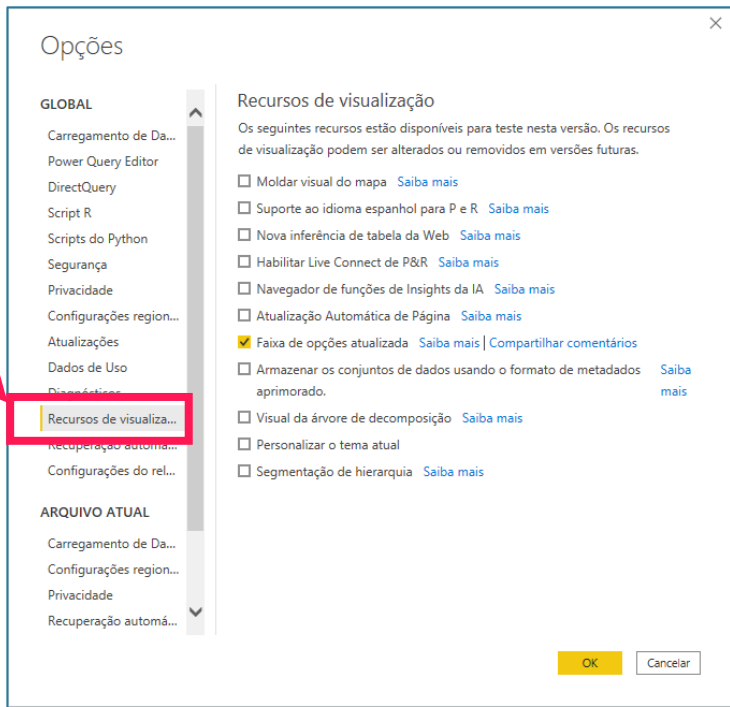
Opções

×

GLOBAL

Carregamento de Da...
Power Query Editor
DirectQuery
Script R
Scripts do Python
Segurança
Privacidade
Configurações region...
Atualizações
Dados de Uso
Diagnósticos
Recursos de visualiza...
Recuperação automá...
Configurações do rel...

ARQUIVO ATUAL

Carregamento de Da...
Configurações region...
Privacidade
Recuperação automá...

Recursos de visualização

Os seguintes recursos estão disponíveis para teste nesta versão. Os recursos de visualização podem ser alterados ou removidos em versões futuras.

☐ Moldar visual do mapa Saiba mais
☐ Suporte ao idioma espanhol para P e R Saiba mais
☐ Nova inferência de tabela da Web Saiba mais
☐ Habilitar Live Connect de P&R Saiba mais
☐ Navegador de funções de Insights da IA Saiba mais
☐ Atualização Automática de Página Saiba mais
☑ Faixa de opções atualizada Saiba mais | Compartilhar comentários
☐ Armazenar os conjuntos de dados usando o formato de metadados aprimorado. Saiba mais
☐ Visual da árvore de decomposição Saiba mais
☐ Personalizar o tema atual
☐ Segmentação de hierarquia Saiba mais

OK Cancelar